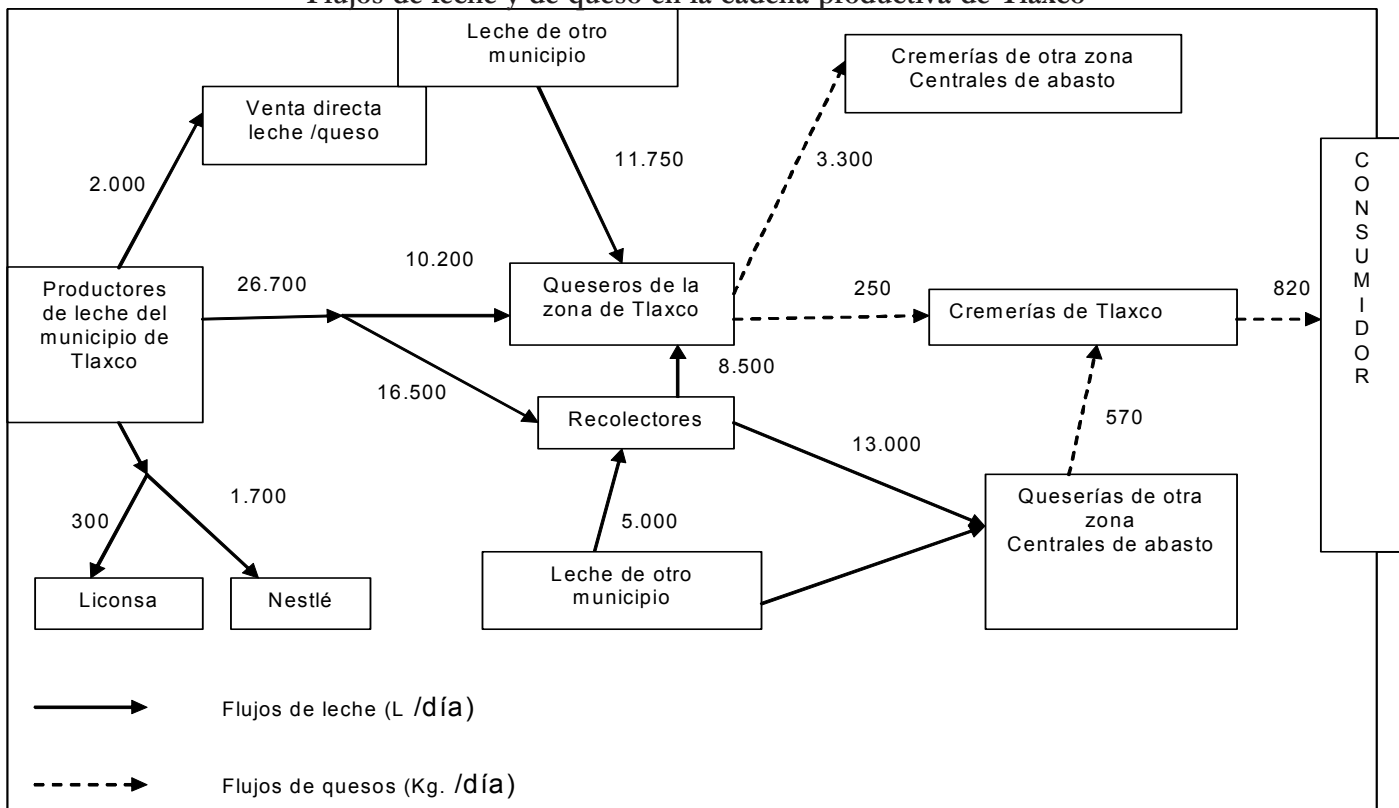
Flujos de leche y de queso en la cadena productiva de Tlaxco

Leche de otro municipio

Cremerías de otra zona
Centrales de abasto

Venta directa leche /queso

11.750

3.300

C
O
N
S
U
M
I
D
O
R

2.000

10.200

Productores de leche del municipio de Tlaxco

26.700

Queseros de la zona de Tlaxco

250

Cremerías de Tlaxco

820

8.500

16.500

Recolectores

570

13.000

1.700

300

5.000

Queserías de otra zona
Centrales de abasto

Leche de otro municipio

Liconsa

Nestlé

Flujos de leche (L /día)

Flujos de quesos (Kg. /día)